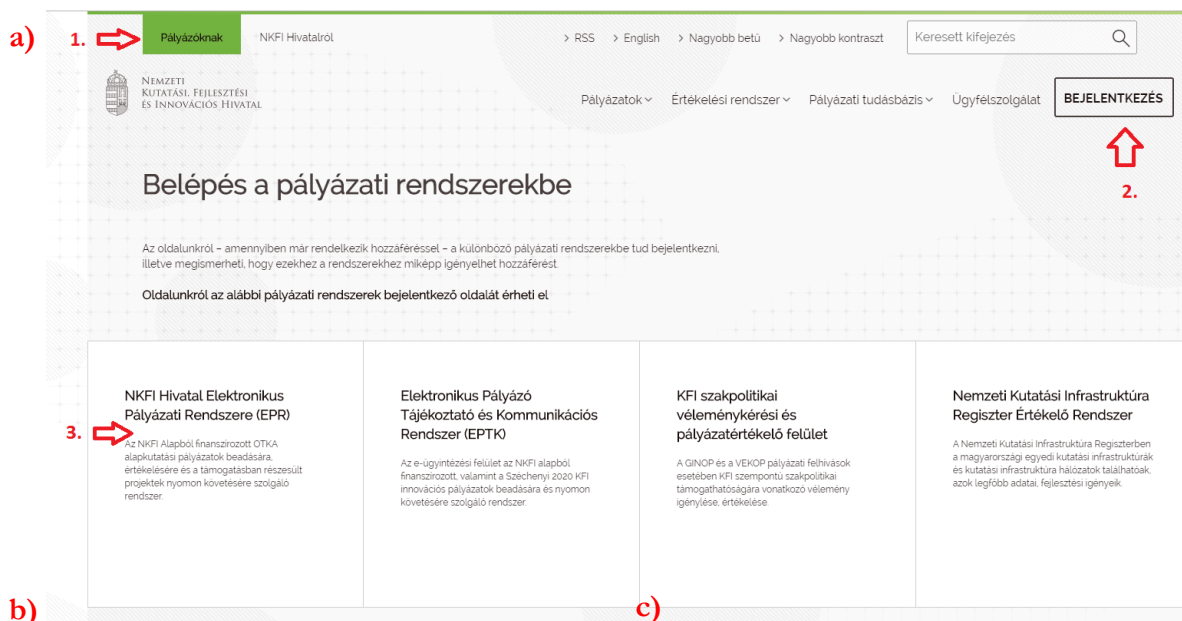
a) 1. Pályázóknak NKFI Hivatalról

> RSS > English > Nagyobb betű > Nagyobb kontraszt Keresett kifejezés

Nemzeti Kutatási, Fejlesztési és Innovációs Hivatal

Pályázatok Értékelési rendszer Pályázati tudásbázis Ügyfélszolgálat BEJELENTKEZÉS

2.

Belépés a pályázati rendszerekbe

Az oldalunkról – amennyiben már rendelkezik hozzáféréssel – a különböző pályázati rendszerekbe tud bejelentkezni, illetve megismerheti, hogy ezekhez a rendszerekhez miképp igényelhet hozzáférést.

Oldalunkról az alábbi pályázati rendszerek bejelentkező oldalát érheti el

NKFI Hivatal Elektronikus Pályázati Rendszere (EPR)

3.

Az NKFI Alapból finanszírozott OTKA alapkutatási pályázatok beadására, értékelésére és a támogatásban részesült projektek nyomon követésére szolgáló rendszer.

Elektronikus Pályázó Tájékoztató és Kommunikációs Rendszer (EPTK)

Az e-ügyintézési felület az NKFI alapból finanszírozott, valamint a Széchenyi 2020 KFI innovációs pályázatok beadására és nyomon követésére szolgáló rendszer.

KFI szakpolitikai véleménykérési és pályázatértékelő felület

A GINOP és a VEKOP pályázati felhívások esetében KFI szempontú szakpolitikai támogathatóságára vonatkozó vélemény igénylése, értékelése.

Nemzeti Kutatási Infrastruktúra Regiszter Értékelő Rendszer

A Nemzeti Kutatási Infrastruktúra Regiszterben a magyarországi egyedi kutatási infrastruktúrák és kutatási infrastruktúra hálózatok találhatóak, azok legfőbb adatai, fejlesztési igényeik.

b) c)